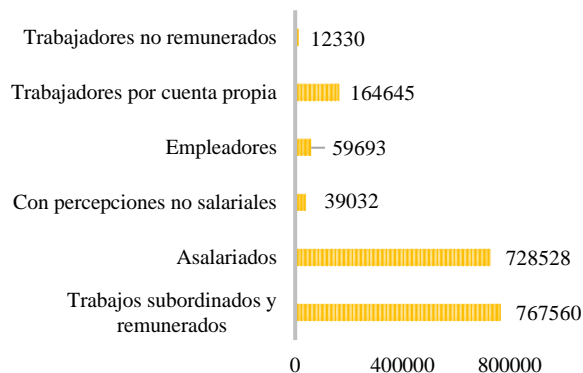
Trabajadores no remunerados 12330

Trabajadores por cuenta propia 164645

Empleadores 59693

Con percepciones no salariales 39032

Asalariados 728528

Trabajos subordinados y remunerados 767560

0 400000 800000